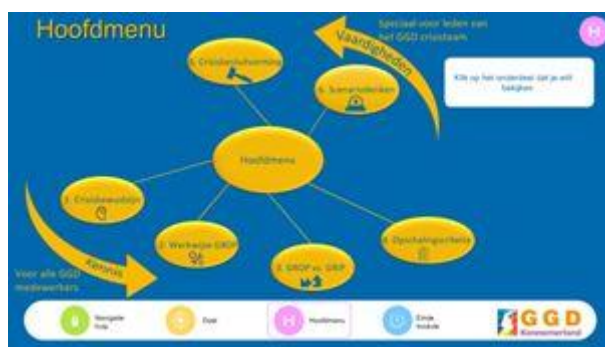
Hoofdmenu

Speciaal voor leden van het GGD crisisteam

Vaardigheden

H

Klik op het onderdeel dat je wilt bekijken

5. Crisisbeluitvorming

6. Scenariodenken

Hoofdmenu

1. Crisiswoudbijn

2. Werkwijze GROP

3. GROP vs. GRIP

4. Opschalingsschema

Kennis

Voor alle GGD medewerkers

Navigatie hulp

Doel

H Hoofdmenu

Einde module

GGD Kennemerland